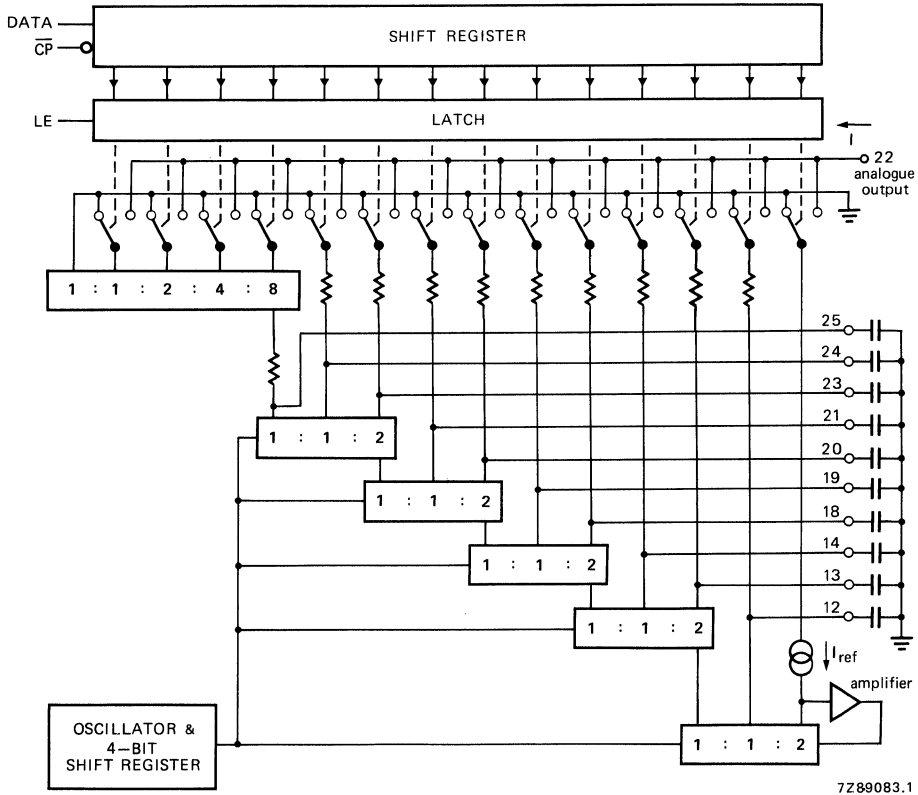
DATA
$\overline{CP}$
SHIFT REGISTER
LE
LATCH
I
22
analogue output
1 : 1 : 2 : 4 : 8
25
24
23
21
20
19
18
14
13
12
1 : 1 : 2
1 : 1 : 2
1 : 1 : 2
1 : 1 : 2
$I_{ref}$
amplifier
OSCILLATOR & 4-BIT SHIFT REGISTER
1 : 1 : 2
7Z89083.1